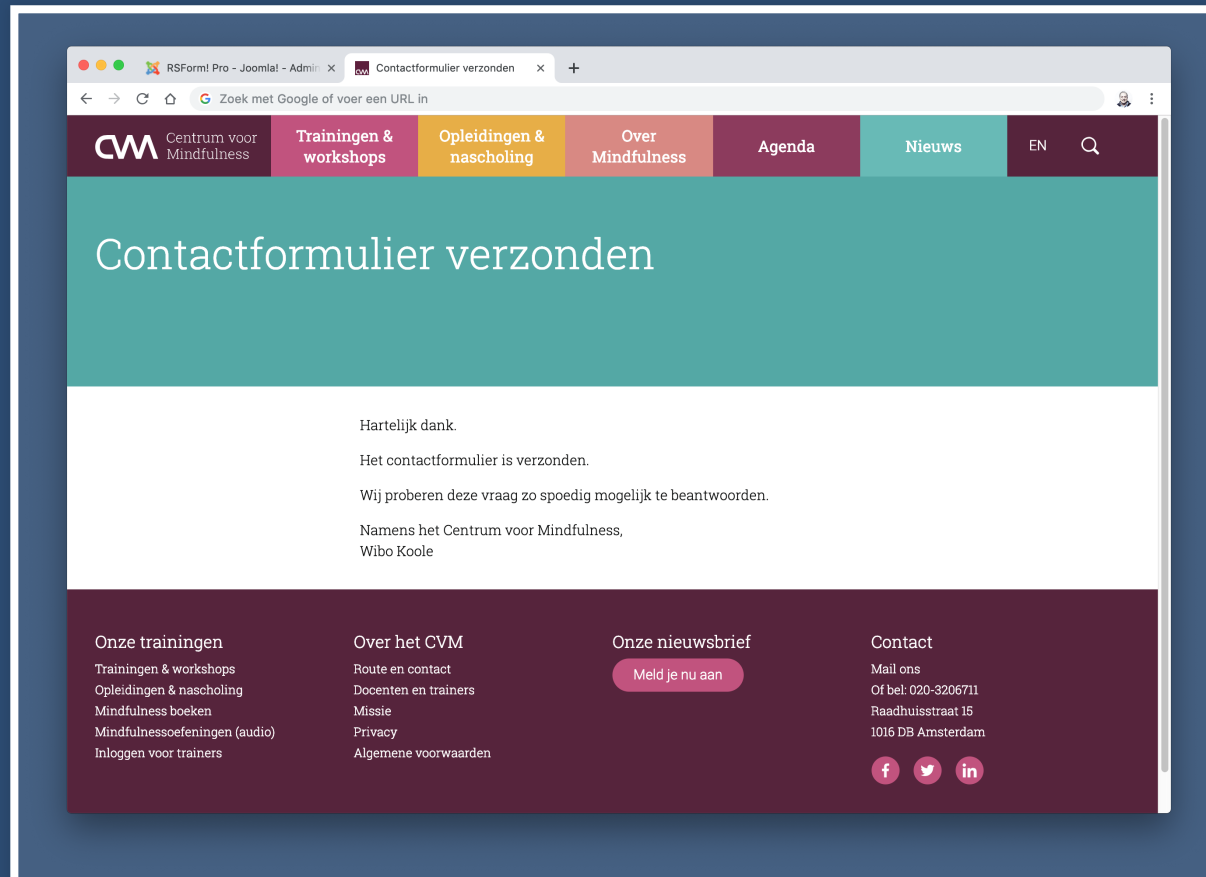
RSForm! Pro - Joomla! - Admin ×
Contactformulier verzonden ×
+
Zoek met Google of voer een URL in

CVM Centrum voor Mindfulness
Trainingen & workshops
Opleidingen & nascholing
Over Mindfulness
Agenda
Nieuws
EN

Contactformulier verzonden

Hartelijk dank.

Het contactformulier is verzonden.

Wij proberen deze vraag zo spoedig mogelijk te beantwoorden.

Namens het Centrum voor Mindfulness,
Wibo Koole

Onze trainingen
Trainingen & workshops
Opleidingen & nascholing
Mindfulness boeken
Mindfulnessoefeningen (audio)
Inloggen voor trainers

Over het CVM
Route en contact
Docenten en trainers
Missie
Privacy
Algemene voorwaarden

Onze nieuwsbrief
Meld je nu aan

Contact
Mail ons
Of bel: 020-3206711
Raadhuisstraat 15
1016 DB Amsterdam